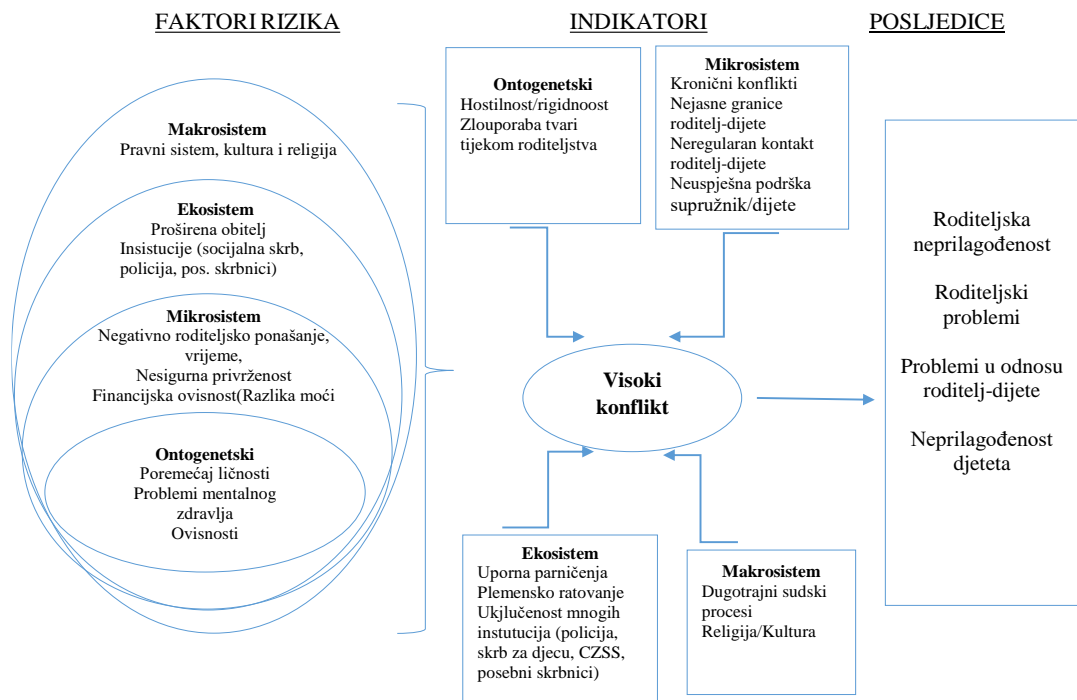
FAKTORI RIZIKA

INDIKATORI

POSLJEDICE

Makrosistem
Pravni sistem, kultura i religija

Ekosistem
Proširena obitelj
Insistucije (socijalna skrb, policija, pos. skrbnici)

Mikrosistem
Negativno roditeljsko ponašanje, vrijeme,
Nesigurna privrženost
Financijska ovisnost(Razlika moći

Ontogenetski
Poremećaj ličnosti
Problemi mentalnog zdravlja
Ovisnosti

Ontogenetski
Hostilnost/rigidnoost
Zlouporaba tvari tijekom roditeljstva

Mikrosistem
Kronični konflikti
Nejasne granice roditelj-dijete
Neregularan kontakt roditelj-dijete
Neuspješna podrška supružnik/dijete

Visoki konflikt

Ekosistem
Uporna parničenja
Plemensko ratovanje
Ukjlučenost mnogih instutucija (policija, skrb za djecu, CZSS, posebni skrbnici)

Makrosistem
Dugotrajni sudski procesi
Religija/Kultura

Roditeljska neprilagođenost

Roditeljski problemi

Problemi u odnosu roditelj-dijete

Neprilagođenost djeteta